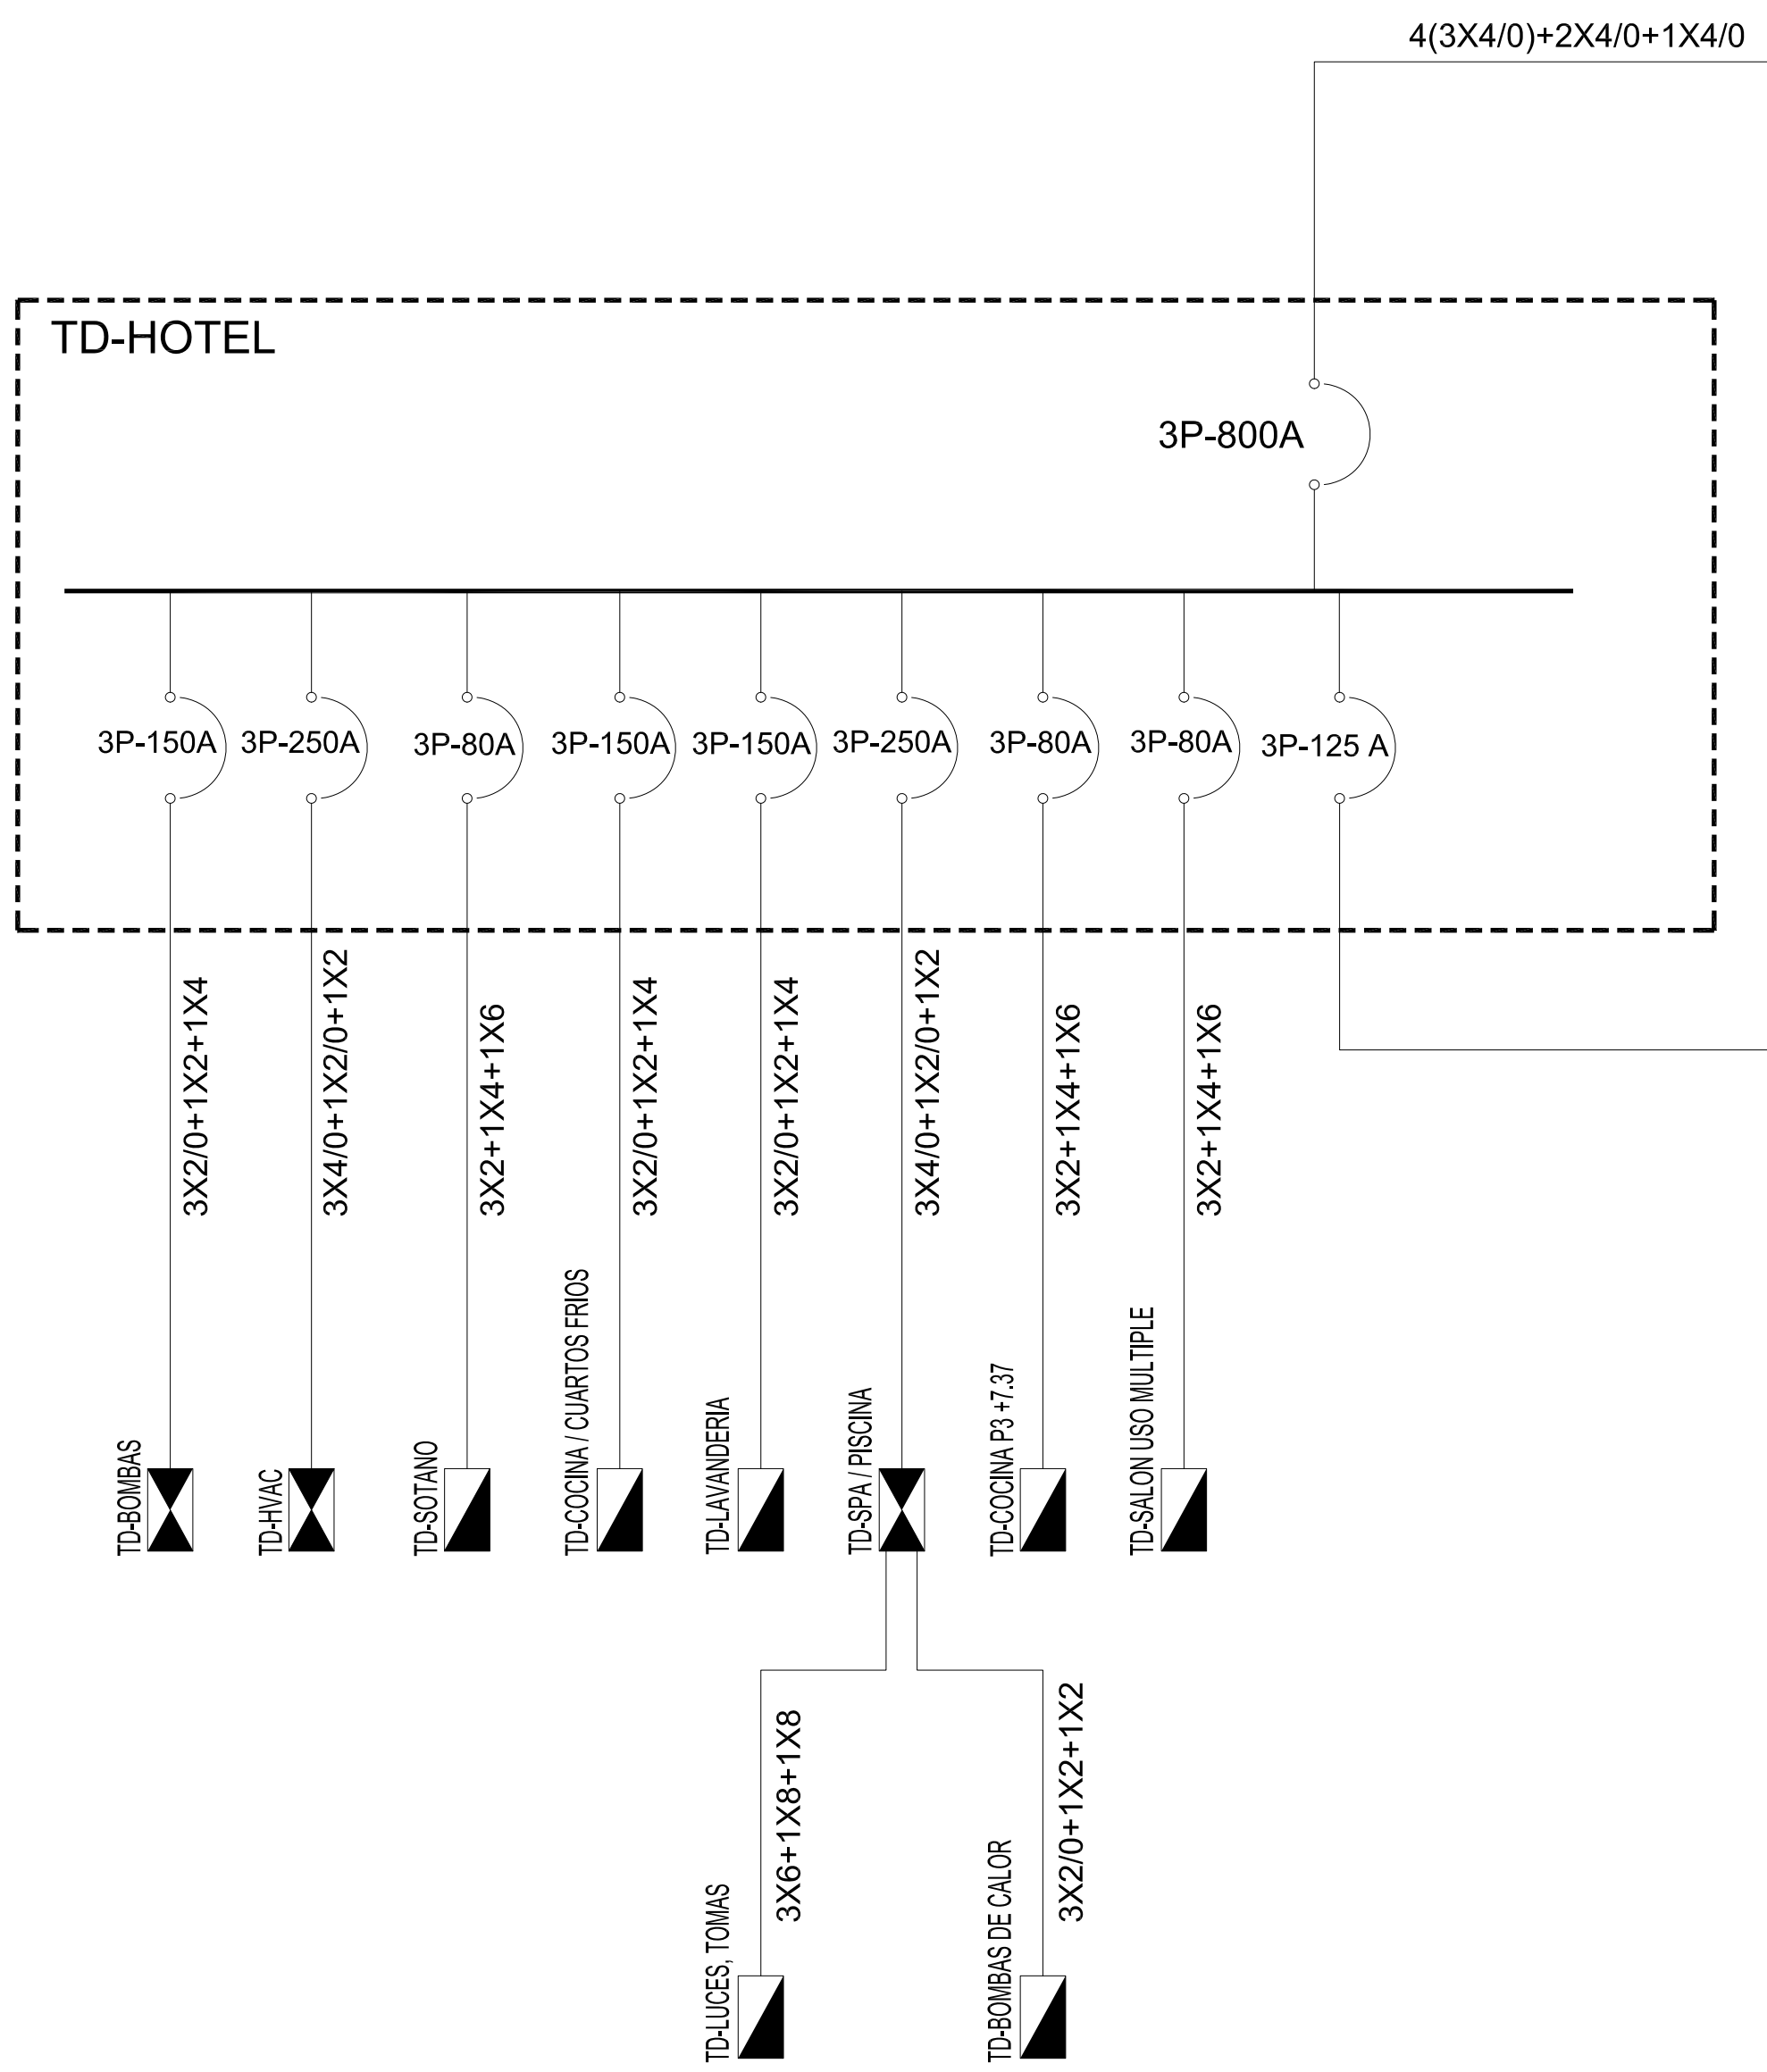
4(3X4/0)+2X4/0+1X4/0

TD-HOTEL

3P-800A

3P-150A 3P-250A 3P-80A 3P-150A 3P-150A 3P-250A 3P-80A 3P-80A 3P-125 A

3X2/0+1X2+1X4
3X4/0+1X2/0+1X2
3X2+1X4+1X6
3X2/0+1X2+1X4
3X2/0+1X2+1X4
3X4/0+1X2/0+1X2
3X2+1X4+1X6
3X2+1X4+1X6

TD-BOMBAS
TD-HVAC
TD-SOTANO
TD-COCINA / CUARTOS FRIOS
TD-LAVANDERIA
TD-SPA / PISCINA
TD-COCINA P3 +7.37
TD-SALON USO MULTIPLE

3X6+1X8+1X8
3X2/0+1X2+1X2

TD-LUCES, TOMAS
TD-BOMBAS DE CALOR